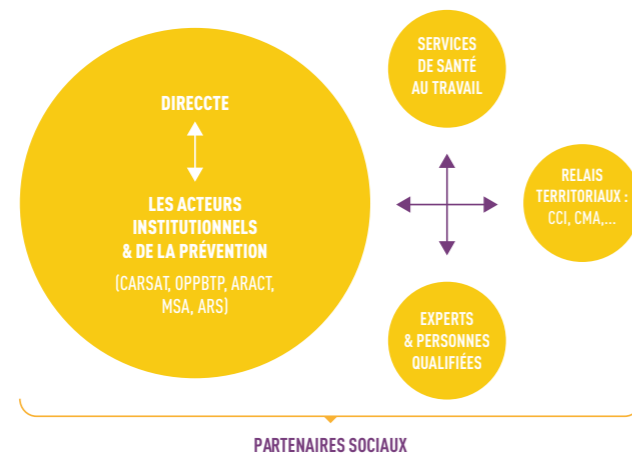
DIRECCTE

LES ACTEURS INSTITUTIONNELS & DE LA PRÉVENTION

(CARSAT, OPPBTP, ARACT, MSA, ARS)

SERVICES DE SANTÉ AU TRAVAIL

RELAIS TERRITORIAUX : CCI, CMA,...

EXPERTS & PERSONNES QUALIFIÉES

PARTENAIRES SOCIAUX